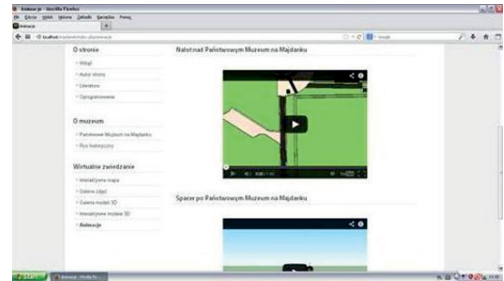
Animacje - Mozilla Firefox
Plik Edycja Widok Historia Zakładki Narzędzia Pomoc
Animacje
localhost/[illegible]/animacje
Google

O stronie
Wstęp
Autor strony
Literatura
Oprogramowanie

O muzeum
Państwowe Muzeum na Majdanku
Rys historyczny

Wirtualne zwiedzanie
Interaktywna mapa
Galeria zdjęć
Galeria modeli 3D
Interaktywne modele 3D
Animacje

Nalot nad Państwowym Muzeum na Majdanku

Spacer po Państwowym Muzeum na Majdanku

Start
Animacje - Mozilla Fi...